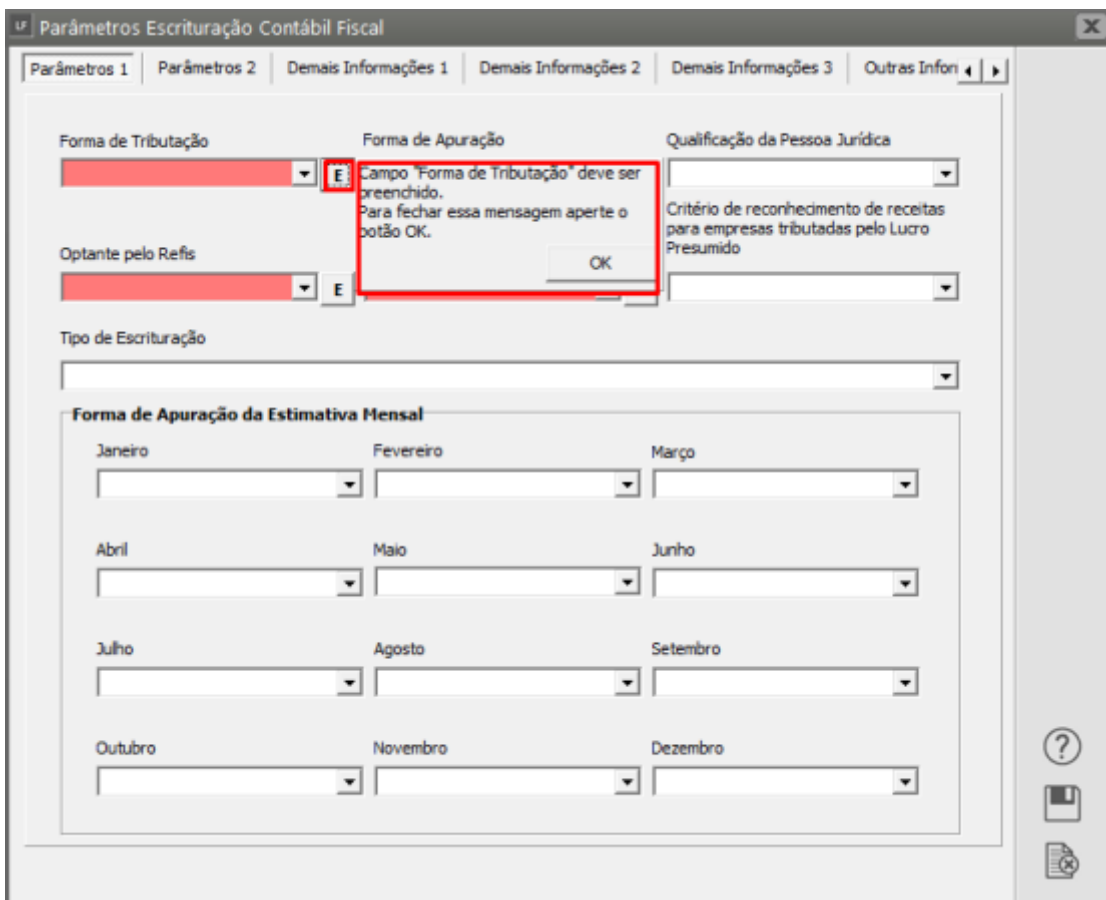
LF Parâmetros Escrituração Contábil Fiscal

Parâmetros 1 | Parâmetros 2 | Demais Informações 1 | Demais Informações 2 | Demais Informações 3 | Outras Infor

Forma de Tributação

E

Forma de Apuração

Campo "Forma de Tributação" deve ser preenchido.
Para fechar essa mensagem aperte o botão OK.

OK

Qualificação da Pessoa Jurídica

Critério de reconhecimento de receitas para empresas tributadas pelo Lucro Presumido

Optante pelo Refis

E

Tipo de Escrituração

Forma de Apuração da Estimativa Mensal

Janeiro

Fevereiro

Março

Abril

Maio

Junho

Julho

Agosto

Setembro

Outubro

Novembro

Dezembro

?